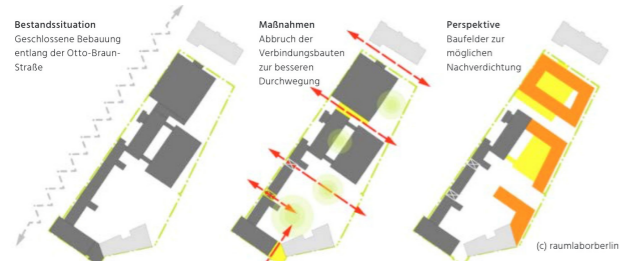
Bestandssituation
Geschlossene Bebauung entlang der Otto-Braun-Straße

Maßnahmen
Abbruch der Verbindungsbauten zur besseren Durchwegung

Perspektive
Baufelder zur möglichen Nachverdichtung

(c) raumlaborberlin